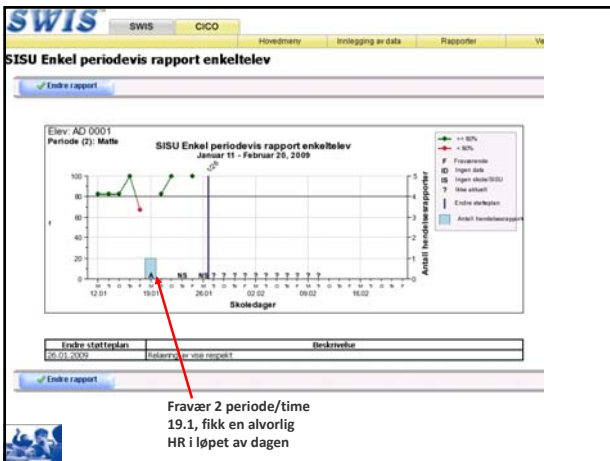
SWIS

SWIS | CICO

Hovedmeny | Innlegging av data | Rapporter | Ve

SISU Enkel periodevis rapport enkeltelev

Endre rapport

Elev: AD 0001
Periode (2): Matte

SISU Enkel periodevis rapport enkeltelev
Januar 11 - Februar 20, 2009

>= 80%
< 80%
F Fraværende
ID Ingen data
IS Ingen skole/SISU
? Ikke aktuelt
Endre støtteplan
Antall hendelsesrapporter

100
80
60
40
20
0

5
4
3
2
1
0

Antall hendelsesrapporter

A NS NS ? ? ? ? ? ? ? ? ? ?

12.01 19.01 26.01 02.02 09.02 16.02

Skoledager

| Endre støtteplan | Beskrivelse |
|---|---|
| 26.01.2009 | Relæring av vise respekt |

Endre rapport

Fravær 2 periode/time 19.1, fikk en alvorlig HR i løpet av dagen